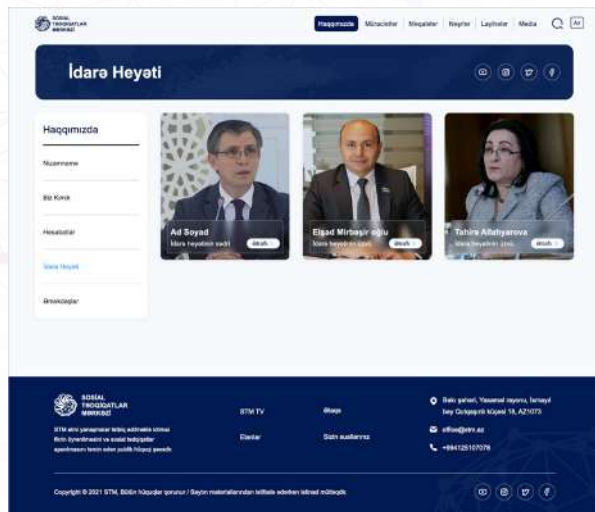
SOSİAL TƏDQİQATLAR MƏRKƏZİ

Haqqımızda Müraciətlər Məqalələr Nəşrlər Layihələr Media Az

İdarə Heyəti

Haqqımızda

Nizamnamə

Biz Kimik

Hesabatlar

İdarə Heyəti

Əməkdaşlar

Ad Soyad
İdarə heyətinin sədri
ətraflı

Elşad Mirbəşir oğlu
İdarə heyətinin üzvü
ətraflı

Tahirə Allahyarova
İdarə heyətinin üzvü
ətraflı

SOSİAL TƏDQİQATLAR MƏRKƏZİ

STM elmi yanaşmalar tətbiq edərək ictimai fikrin öyrənilməsi və sosial tədqiqatlar aparılmasını təmin edən publik hüquqi şəxsdir.

STM TV
Elanlar

Bloqlar
Sizin suallarınız

Bakı şəhəri, Yasamal rayonu, İsmayıl bəy Qutqaşınlı küçəsi 18, AZ1073
office@stm.az
+994125107078

Copyright © 2021 STM, Bütün hüquqlar qorunur / Sayt materiallarından istifadə edərkən istinad mütləqdir.